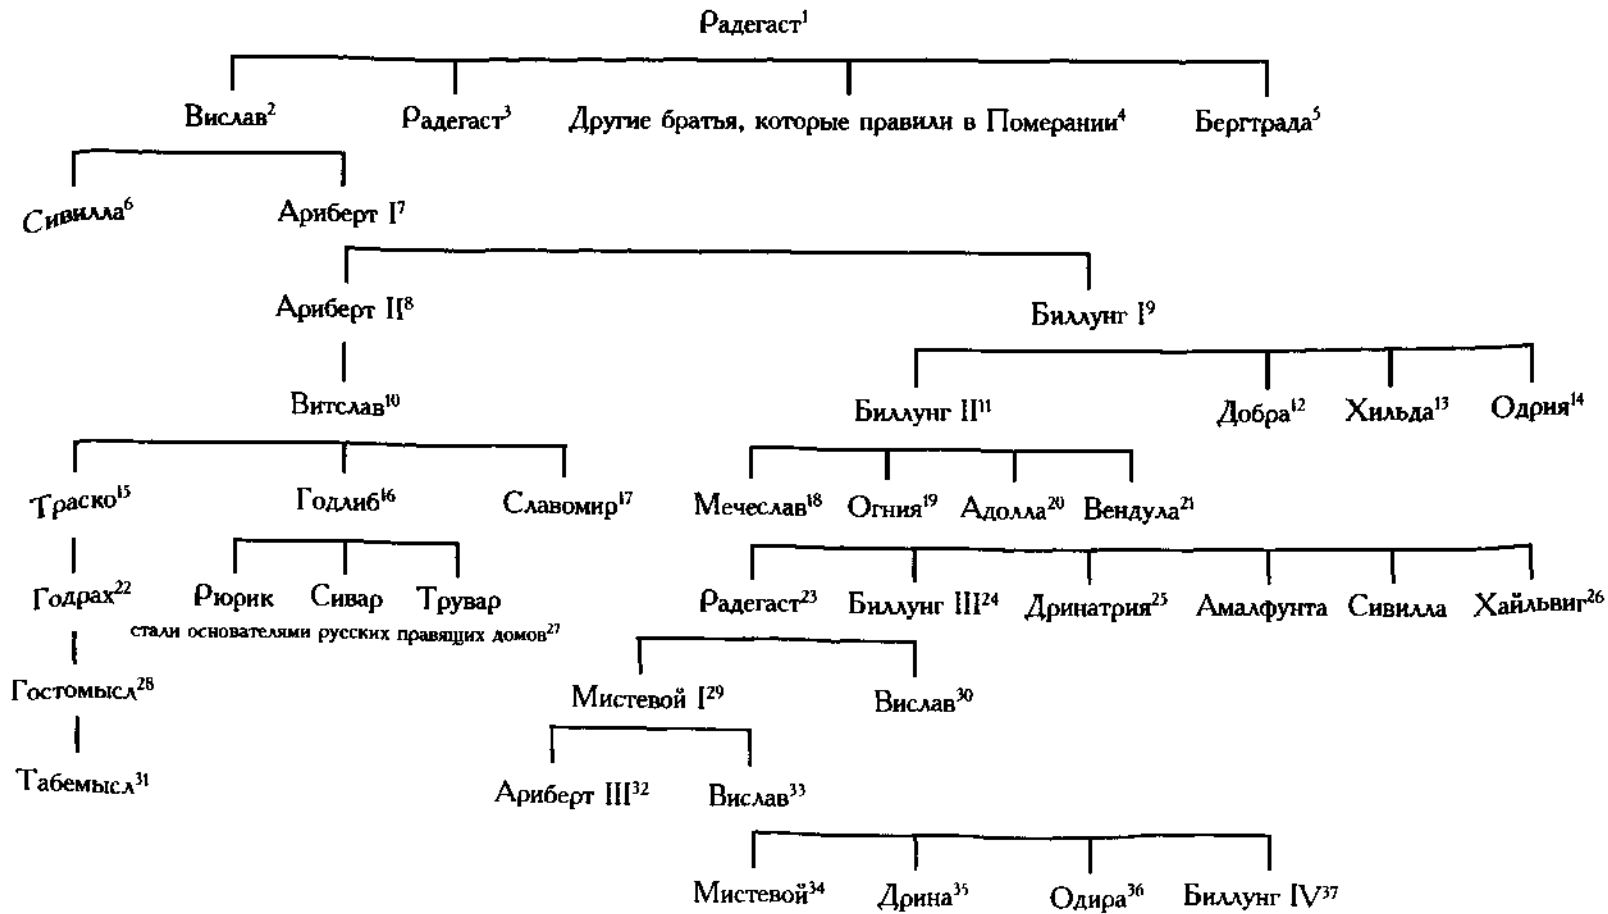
Радегаст$^{1}$

Вислав$^{2}$ Радегаст$^{3}$ Другие братья, которые правили в Померании$^{4}$ Бергтрада$^{5}$

Сивилла$^{6}$ Ариберт I$^{7}$

Ариберт II$^{8}$ Биллунг I$^{9}$

Витслав$^{10}$

Биллунг II$^{11}$ Добра$^{12}$ Хильда$^{13}$ Одрия$^{14}$

Траско$^{15}$ Годлиб$^{16}$ Славомир$^{17}$

Мечеслав$^{18}$ Огния$^{19}$ Адолла$^{20}$ Вендула$^{21}$

Годрах$^{22}$ Рюрик Сивар Трувар

стали основателями русских правящих домов$^{27}$

Радегаст$^{23}$ Биллунг III$^{24}$ Дринатрия$^{25}$ Амалфунта Сивилла Хайльвиг$^{26}$

Гостомысл$^{28}$

Мистевой I$^{29}$ Вислав$^{30}$

Табемысл$^{31}$

Ариберт III$^{32}$ Вислав$^{33}$

Мистевой$^{34}$ Дрина$^{35}$ Одира$^{36}$ Биллунг IV$^{37}$